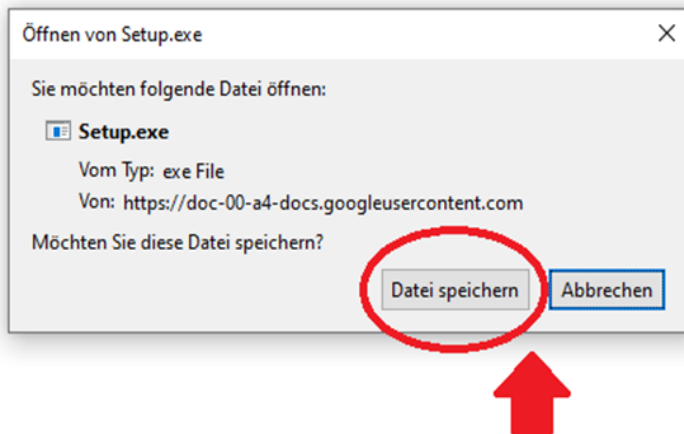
Öffnen von Setup.exe

Sie möchten folgende Datei öffnen:

Setup.exe

Vom Typ: exe File

Von: https://doc-00-a4-docs.googleusercontent.com

Möchten Sie diese Datei speichern?

Datei speichern

Abbrechen